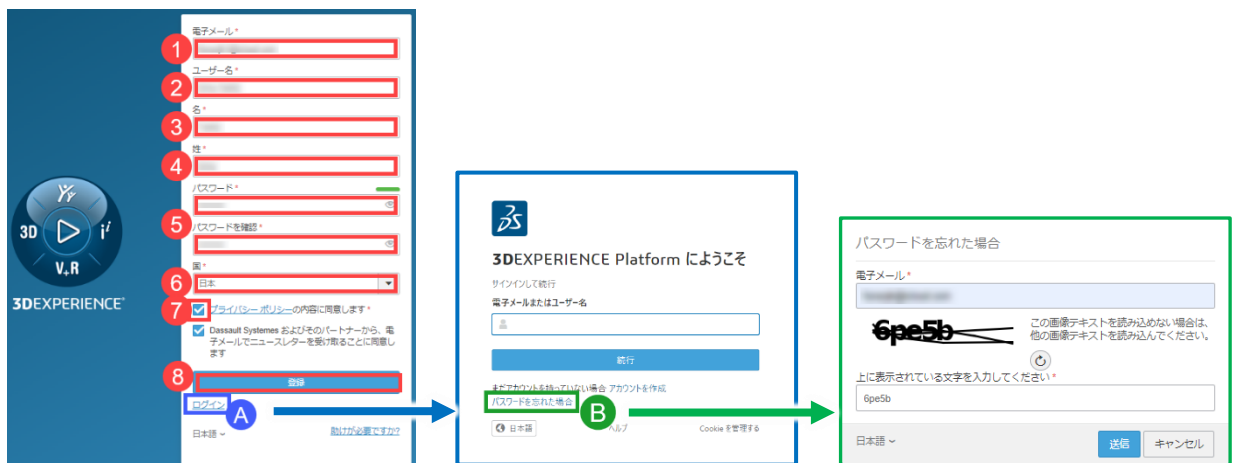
3D
V+R
3DEXPERIENCE®

電子メール *
1
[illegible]
ユーザー名 *
2
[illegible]
名 *
3
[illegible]
姓 *
4
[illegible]
パスワード *
5
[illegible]
パスワードを確認 *
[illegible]
国 *
6
日本
7
プライバシー ポリシーの内容に同意します *
Dassault Systemes およびそのパートナーから、電子メールでニュースレターを受け取ることに同意します
8
登録
ログイン
A
日本語
助けが必要ですか?

3DEXPERIENCE Platform にようこそ
サインインして続行
電子メールまたはユーザー名
続行
まだアカウントを持っていない場合 アカウントを作成
パスワードを忘れた場合
B
日本語
ヘルプ
Cookie を管理する

パスワードを忘れた場合
電子メール *
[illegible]
6pe5b
この画像テキストを読み込めない場合は、他の画像テキストを読み込んでください。
上に表示されている文字を入力してください *
6pe5b
日本語
送信
キャンセル